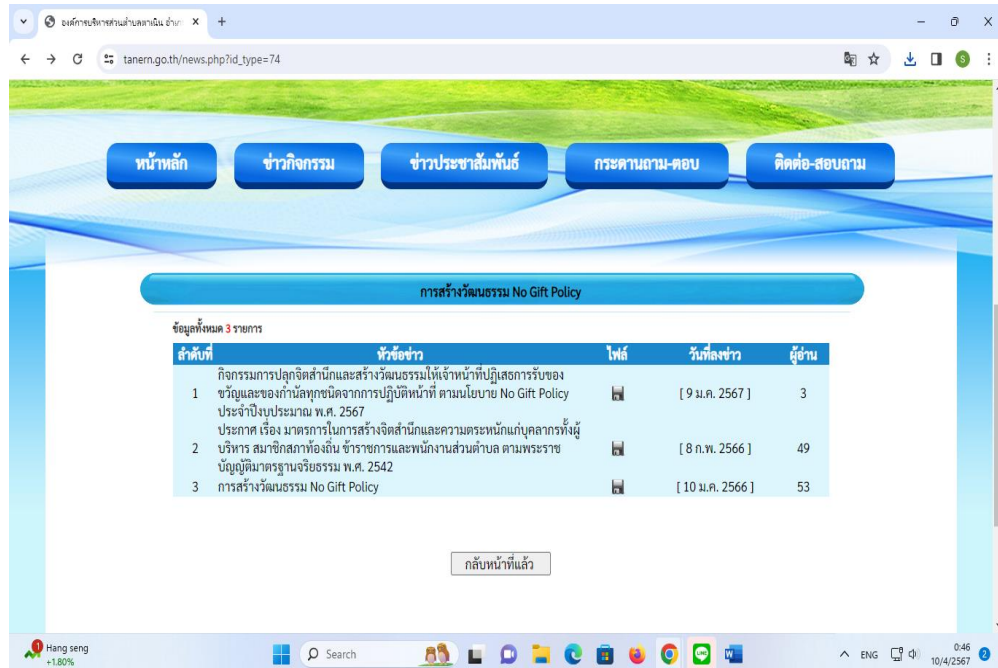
องค์การบริหารส่วนตำบลตาเนิน อำเภ ×

tanern.go.th/news.php?id_type=74

หน้าหลัก

ข่าวกิจกรรม

ข่าวประชาสัมพันธ์

กระดานถาม-ตอบ

ติดต่อ-สอบถาม

การสร้างวัฒนธรรม No Gift Policy

ข้อมูลทั้งหมด 3 รายการ

| ลำดับที่ | หัวข้อข่าว | ไฟล์ | วันที่ลงข่าว | ผู้อ่าน |
|---|---|---|---|---|
| 1 | กิจกรรมการปลูกจิตสำนึกและสร้างวัฒนธรรมให้เจ้าหน้าที่ปฏิเสธการรับของขวัญและของกำนัลทุกชนิดจากการปฏิบัติหน้าที่ ตามนโยบาย No Gift Policy ประจำปีงบประมาณ พ.ศ. 2567 | | [ 9 ม.ค. 2567 ] | 3 |
| 2 | ประกาศ เรื่อง มาตรการในการสร้างจิตสำนึกและความตระหนักแก่บุคลากรทั้งผู้บริหาร สมาชิกสภาท้องถิ่น ข้าราชการและพนักงานส่วนตำบล ตามพระราชบัญญัติมาตรฐานจริยธรรม พ.ศ. 2542 | | [ 8 ก.พ. 2566 ] | 49 |
| 3 | การสร้างวัฒนธรรม No Gift Policy | | [ 10 ม.ค. 2566 ] | 53 |

กลับหน้าที่แล้ว

Hang seng
+1.80%

Search

ENG

0:46
10/4/2567